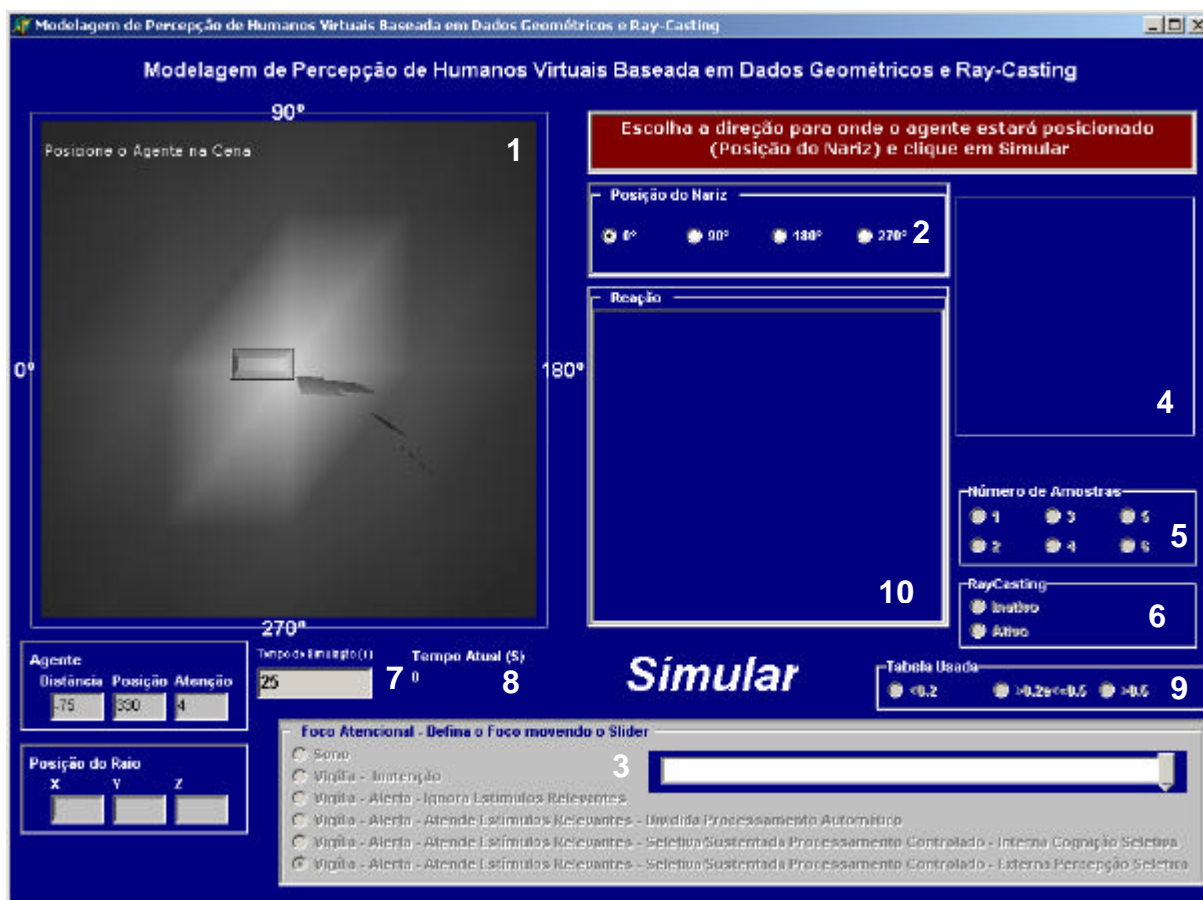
Modelagem de Percepção de Humanos Virtuais Baseada em Dados Geométricos e Ray-Casting

Modelagem de Percepção de Humanos Virtuais Baseada em Dados Geométricos e Ray-Casting

90º

Posicione o Agente na Cena

1

0º

180º

270º

Escolha a direção para onde o agente estará posicionado (Posição do Nariz) e clique em Simular

Posição do Nariz

0º 90º 180º 270º

2

Reação

10

4

Número de Amostras

1 3 5
2 4 6

5

RayCasting

Inativo
Ativo

6

Agente

Distância Posição Atenção

-75 330 4

Tempo de Simulação (s)

25

7

Tempo Atual (S)

0

8

Simular

Tabela Usada

<0.2 >0.2e<=0.5 >0.5

9

Posição do Raio

X Y Z

Foco Atencional - Defina o Foco movendo o Slider

3

Sono
Vigília - Inatenção
Vigília - Alerta - Ignora Estímulos Relevantes
Vigília - Alerta - Atende Estímulos Relevantes - Dividida Processamento Automático
Vigília - Alerta - Atende Estímulos Relevantes - Seletiva Sustentada Processamento Controlado - Interna Cognição Seletiva
Vigília - Alerta - Atende Estímulos Relevantes - Seletiva Sustentada Processamento Controlado - Externa Percepção Seletiva